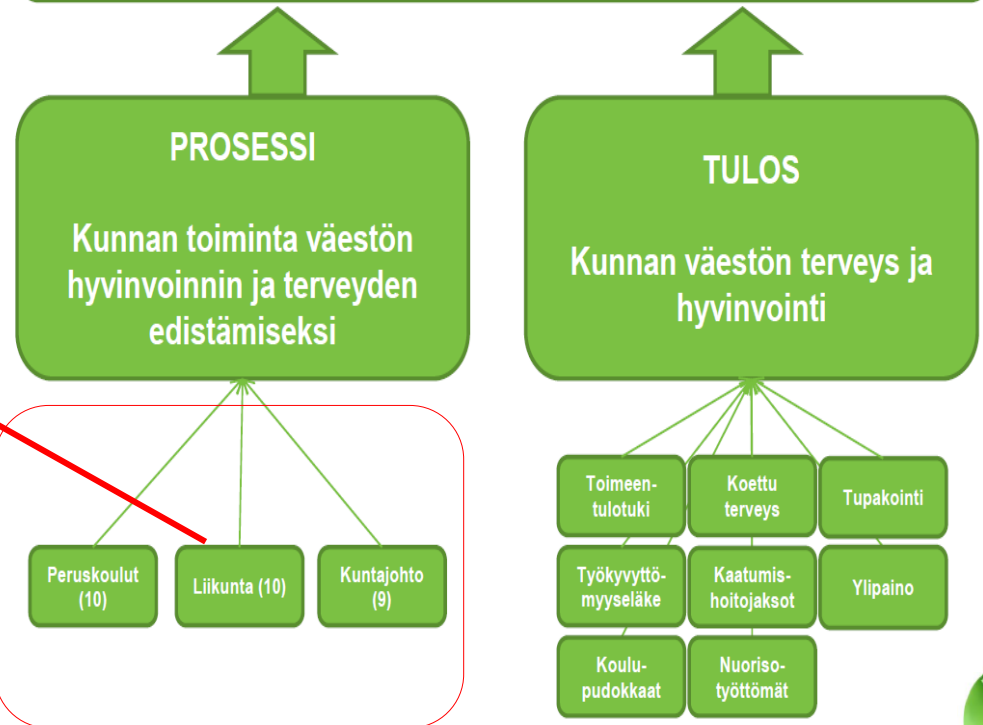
PROSESSI

Kunnan toiminta väestön hyvinvoinnin ja terveyden edistämiseksi

TULOS

Kunnan väestön terveys ja hyvinvointi

Peruskoulut (10)

Liikunta (10)

Kuntajohto (9)

Toimeentulotuki

Koettu terveys

Tupakointi

Työkyvyttömyyseläke

Kaatumishoitojaksot

Ylipaino

Koulupudokkaat

Nuorisotyöttömät